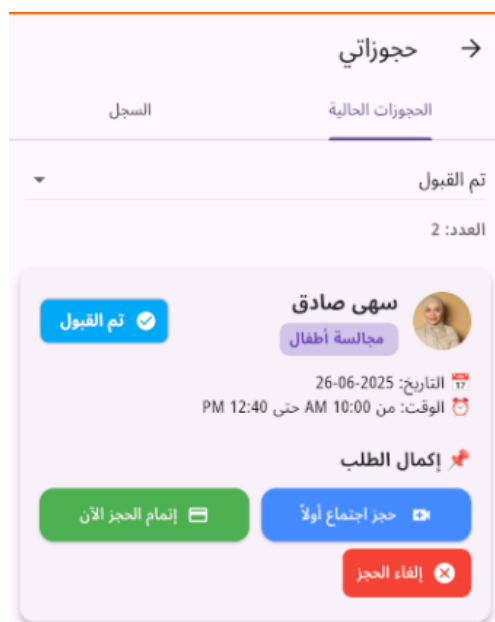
حجوزاتي

الحجوزات الحالية

السجل

تم القبول

العدد: 2

سهى صادق

مجالسة أطفال

تم القبول

التاريخ: 26-06-2025

الوقت: من 10:00 AM حتى 12:40 PM

إكمال الطلب

حجز اجتماع أولاً

إتمام الحجز الآن

إلغاء الحجز